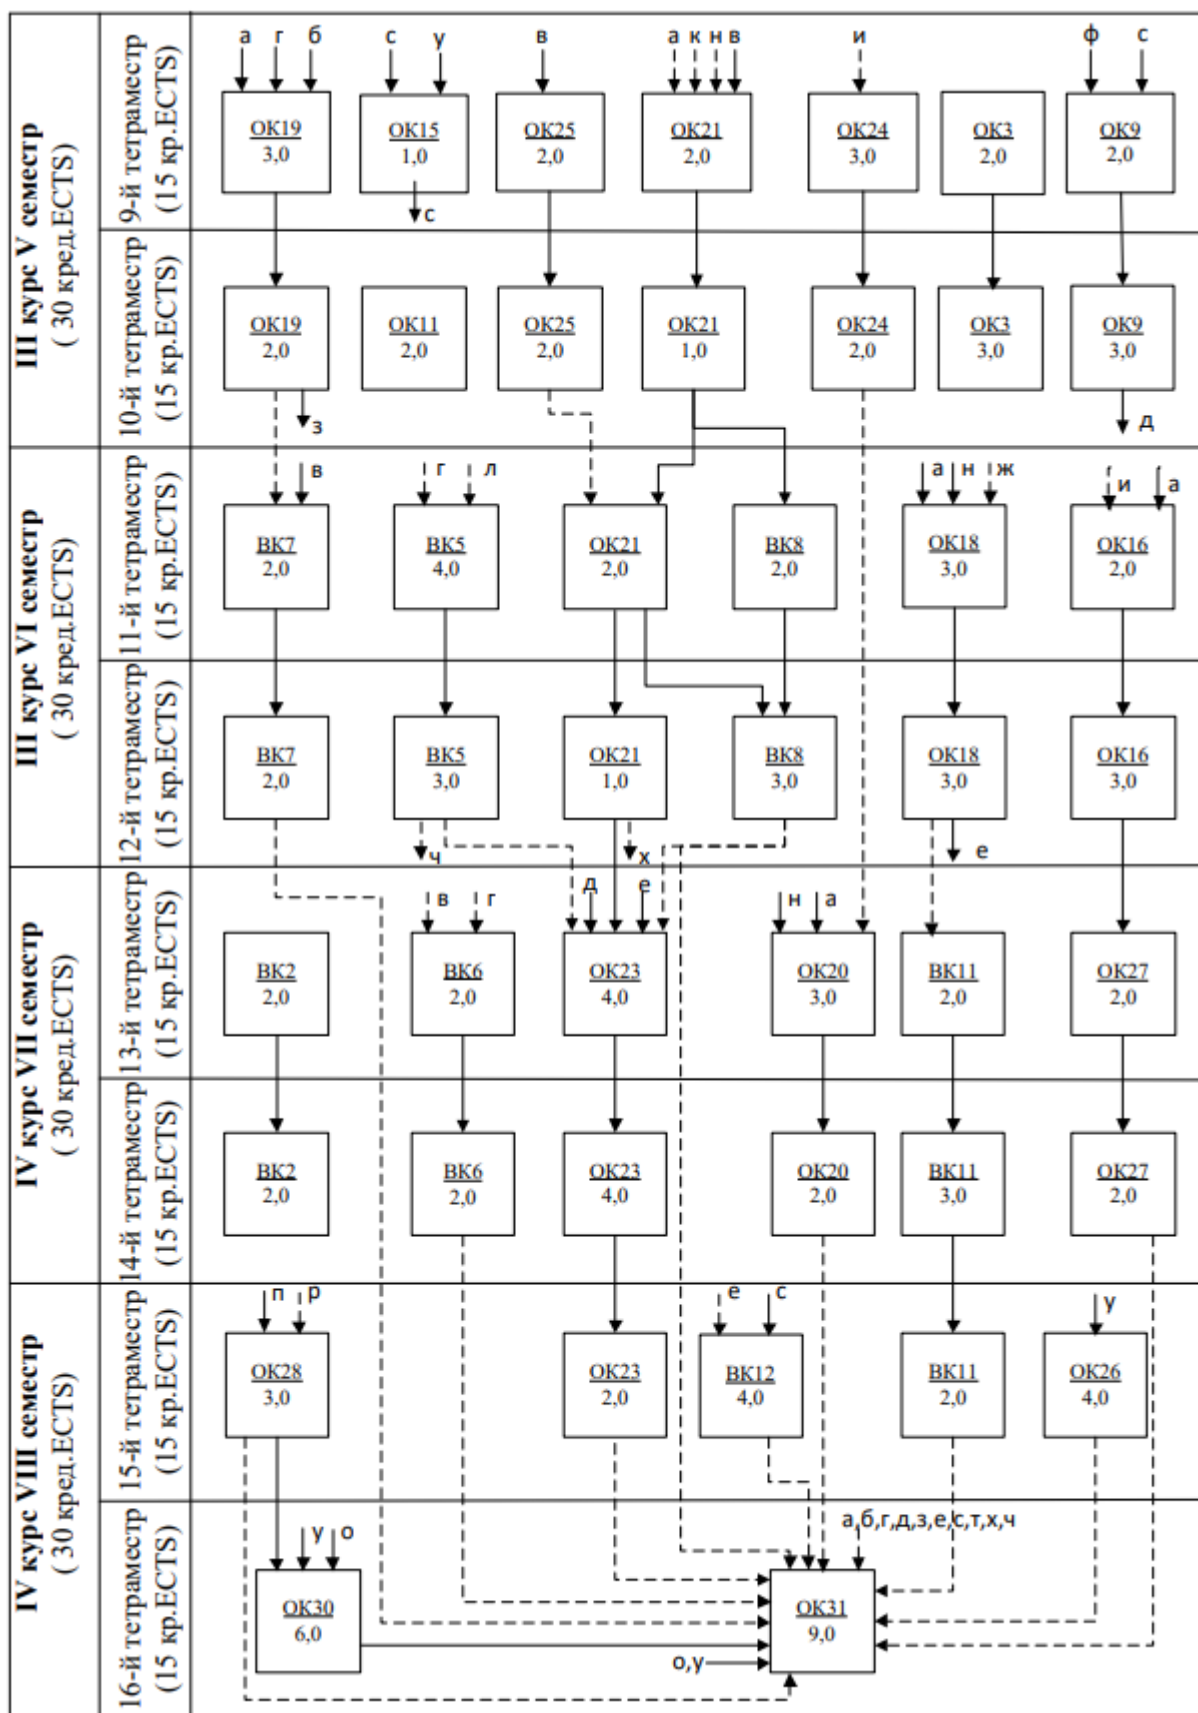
III курс V семестр ( 30 кред.ECTS)

9-й тетраместр (15 кр.ECTS)

а г б
ОК19 3,0
с у
ОК15 1,0
с
в
ОК25 2,0
а к н в
ОК21 2,0
и
ОК24 3,0
ОК3 2,0
ф с
ОК9 2,0

10-й тетраместр (15 кр.ECTS)

ОК19 2,0
з
ОК11 2,0
ОК25 2,0
ОК21 1,0
ОК24 2,0
ОК3 3,0
ОК9 3,0
д

III курс VI семестр ( 30 кред.ECTS)

11-й тетраместр (15 кр.ECTS)

в
ВК7 2,0
г л
ВК5 4,0
ОК21 2,0
ВК8 2,0
а н ж
ОК18 3,0
и а
ОК16 2,0

12-й тетраместр (15 кр.ECTS)

ВК7 2,0
ВК5 3,0
ч
ОК21 1,0
х
ВК8 3,0
ОК18 3,0
е
ОК16 3,0

IV курс VII семестр ( 30 кред.ECTS)

13-й тетраместр (15 кр.ECTS)

ВК2 2,0
в г
ВК6 2,0
д е
ОК23 4,0
н а
ОК20 3,0
ВК11 2,0
ОК27 2,0

14-й тетраместр (15 кр.ECTS)

ВК2 2,0
ВК6 2,0
ОК23 4,0
ОК20 2,0
ВК11 3,0
ОК27 2,0

IV курс VIII семестр ( 30 кред.ECTS)

15-й тетраместр (15 кр.ECTS)

п р
ОК28 3,0
ОК23 2,0
е с
ВК12 4,0
ВК11 2,0
у
ОК26 4,0

16-й тетраместр (15 кр.ECTS)

у о
ОК30 6,0
а,б,г,д,з,е,с,т,х,ч
ОК31 9,0
о,у